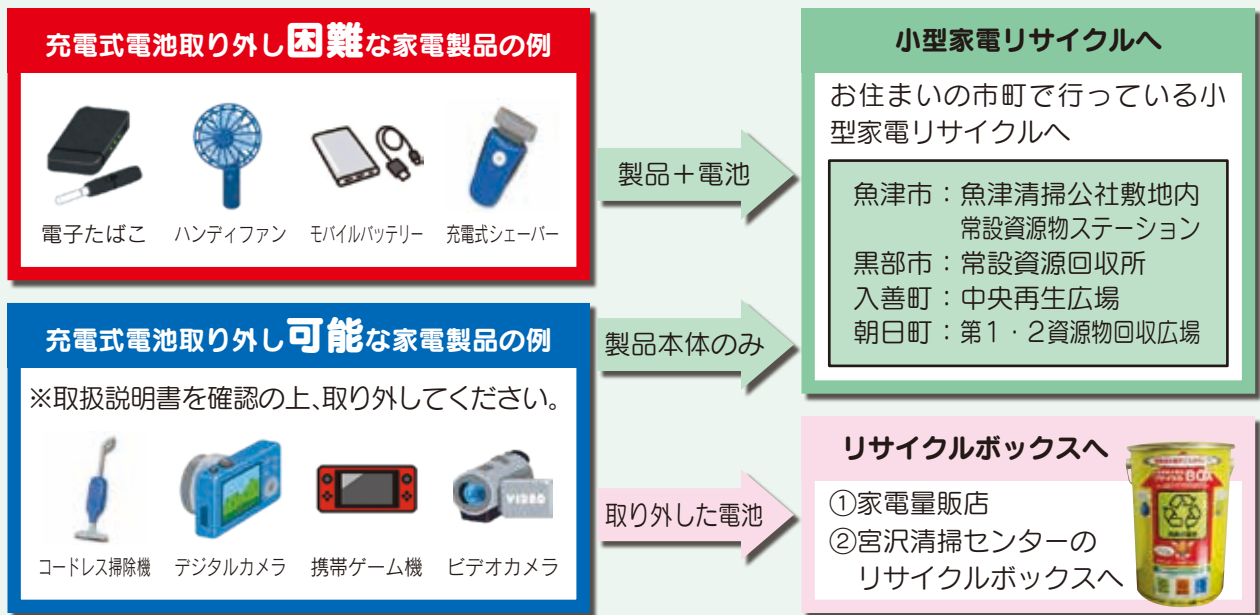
充電式電池取り外し困難な家電製品の例

電子たばこ　ハンディファン　モバイルバッテリー　充電式シェーバー

製品＋電池

小型家電リサイクルへ

お住まいの市町で行っている小型家電リサイクルへ

魚津市：魚津清掃公社敷地内
常設資源物ステーション
黒部市：常設資源回収所
入善町：中央再生広場
朝日町：第１・２資源物回収広場

充電式電池取り外し可能な家電製品の例

※取扱説明書を確認の上、取り外してください。

製品本体のみ

コードレス掃除機　デジタルカメラ　携帯ゲーム機　ビデオカメラ

VIDEO

取り外した電池

リサイクルボックスへ

①家電量販店
②宮沢清掃センターのリサイクルボックスへ